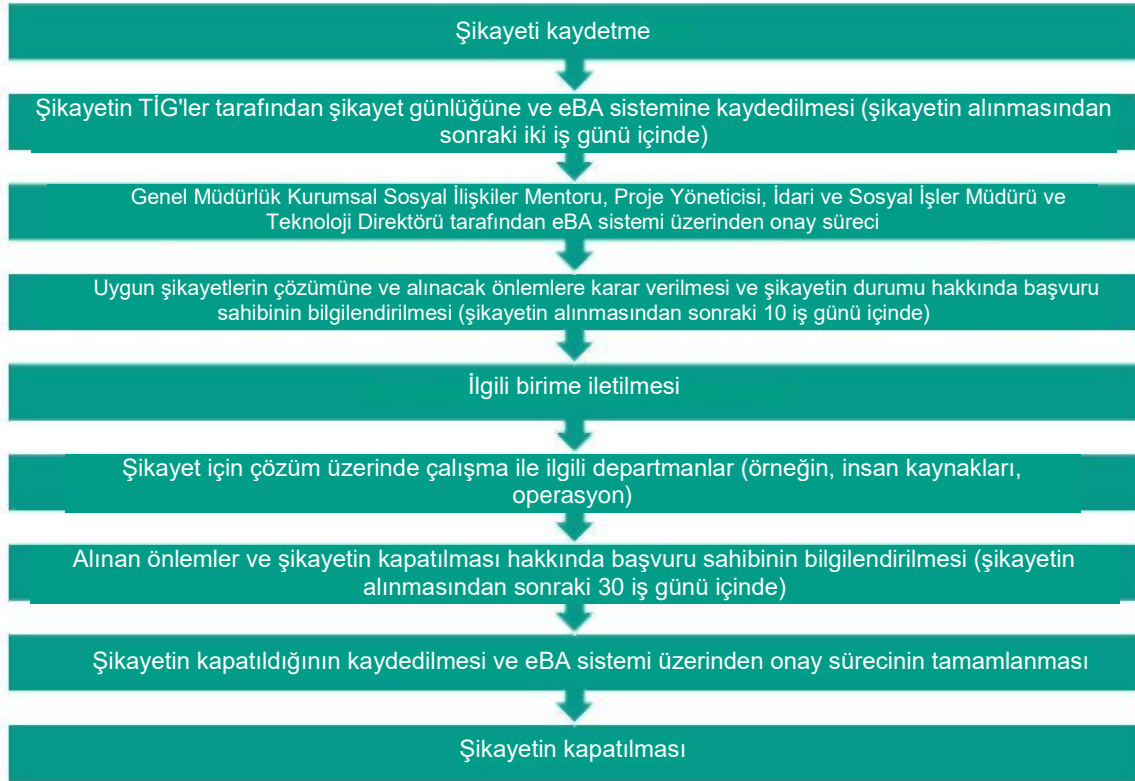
Şikayeti kaydetme

Şikayetin TİG'ler tarafından şikayet günlüğüne ve eBA sistemine kaydedilmesi (şikayetin alınmasından sonraki iki iş günü içinde)

Genel Müdürlük Kurumsal Sosyal İlişkiler Mentoru, Proje Yöneticisi, İdari ve Sosyal İşler Müdürü ve Teknoloji Direktörü tarafından eBA sistemi üzerinden onay süreci

Uygun şikayetlerin çözümüne ve alınacak önlemlere karar verilmesi ve şikayetin durumu hakkında başvuru sahibinin bilgilendirilmesi (şikayetin alınmasından sonraki 10 iş günü içinde)

İlgili birime iletilmesi

Şikayet için çözüm üzerinde çalışma ile ilgili departmanlar (örneğin, insan kaynakları, operasyon)

Alınan önlemler ve şikayetin kapatılması hakkında başvuru sahibinin bilgilendirilmesi (şikayetin alınmasından sonraki 30 iş günü içinde)

Şikayetin kapatıldığının kaydedilmesi ve eBA sistemi üzerinden onay sürecinin tamamlanması

Şikayetin kapatılması